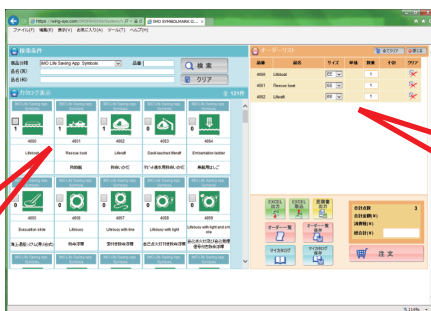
https://wing-app.com | IMO SYMBOLMARK O...

ファイル(F) 編集(E) 表示(V) お気に入り(A) ツール(T) ヘルプ(H)

検索条件

商品分類 IMO Life Saving App. Symbols 品番

品名(和)

品名(英)

検索

クリア

カタログ表示

121件

IMO Life Saving App. Symbols

4600 Lifeboat 救命艇

4601 Rescue boat 救助艇

4602 Liferaft 救命いかだ

4603 Davit-launched liferaft ダビット進水式救命いかだ

4604 Embarkation ladder 乗艇用はしご

Evacuation slide 滑り台式いかだ(降り出装置)

4606 Lifebuoy 救命浮環

4607 Lifebuoy with line 浮力索付救命浮環

4608 Lifebuoy with light 自己点火灯付救命浮環

4609 Lifebuoy with light and smoke 自己点火灯及び自己発煙信号付救命浮環

オーダーリスト

全てクリア 印刷

品番 品名 サイズ 単価 数量 小計 クリア

4600 Lifeboat C1 1

4601 Rescue boat S3 1

4602 Liferaft S3 1

EXCEL出力 EXCEL取込 見積書出力

オーダー一覧 オーダー取込

マイカタログ マイカタログ取込

合計点数 3

合計金額(¥)

消費税(¥)

総合計(¥)

注文

114%